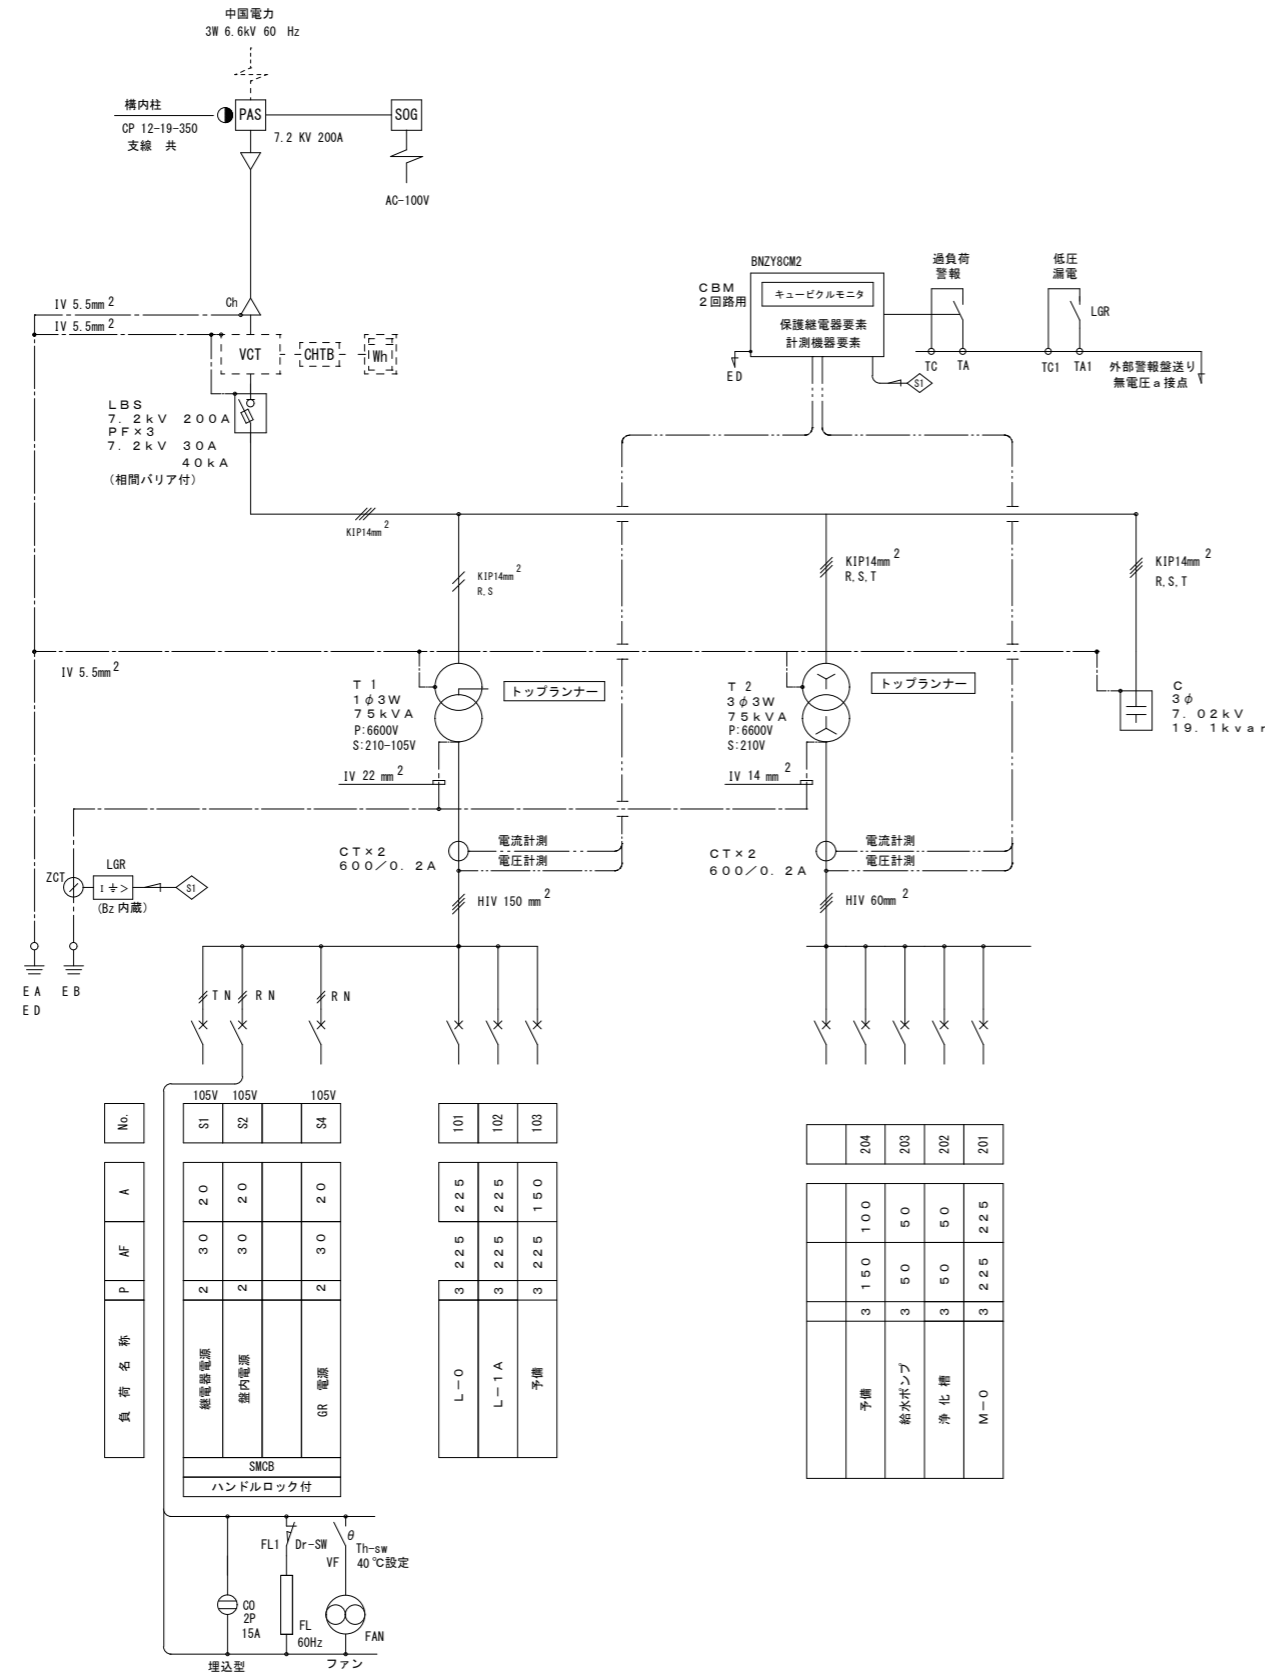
中国電力
3W 6.6kV 60 Hz

構内柱
CP 12-19-350
支線 共

PAS
7.2 KV 200A
SOG
AC-100V

BNZY8CM2
CBM
2回路用
キュービクルモニタ
保護継電器要素
計測機器要素
ED
S1

過負荷
警報
TC TA

低圧
漏電
LGR
TC1 TA1
外部警報盤送り
無電圧ａ接点

IV 5.5mm$^2$
IV 5.5mm$^2$
Ch
VCT
CHTB
Wh

LBS
7.2kV 200A
PF×3
7.2kV 30A
40kA
(相間バリア付)

KIP14mm$^2$

KIP14mm$^2$
R,S

KIP14mm$^2$
R,S,T

KIP14mm$^2$
R,S,T

IV 5.5mm$^2$

T 1
1φ3W
75kVA
P:6600V
S:210-105V
トップランナー

T 2
3φ3W
75kVA
P:6600V
S:210V
トップランナー

C
3φ
7.02kV
19.1kvar

IV 22 mm$^2$
IV 14 mm$^2$

CT×2
600/0.2A
電流計測
電圧計測

CT×2
600/0.2A
電流計測
電圧計測

ZCT
LGR
I ≑ >
(Bz 内蔵)
S1

HIV 150 mm$^2$
HIV 60mm$^2$

EA EB
ED

TN RN RN

105V 105V 105V

| No. | S1 | S2 | | S4 |
|---|---|---|---|---|
| A | 20 | 20 | | 20 |
| AF | 30 | 30 | | 30 |
| P | 2 | 2 | | 2 |
| 負荷名称 | 継電器電源 | 盤内電源 | | GR 電源 |

SMCB
ハンドルロック付

| 101 | 102 | 103 |
|---|---|---|
| 225 | 225 | 150 |
| 225 | 225 | 225 |
| 3 | 3 | 3 |
| L-0 | L-1A | 予備 |

| | 204 | 203 | 202 | 201 |
|---|---|---|---|---|
| | 100 | 50 | 50 | 225 |
| | 150 | 50 | 50 | 225 |
| | 3 | 3 | 3 | 3 |
| | 予備 | 給水ポンプ | 浄化槽 | M-0 |

FL1 Dr-SW
θ
Th-sw
40℃設定
VF
CO
2P
15A
FL
60Hz
FAN
埋込型
ファン